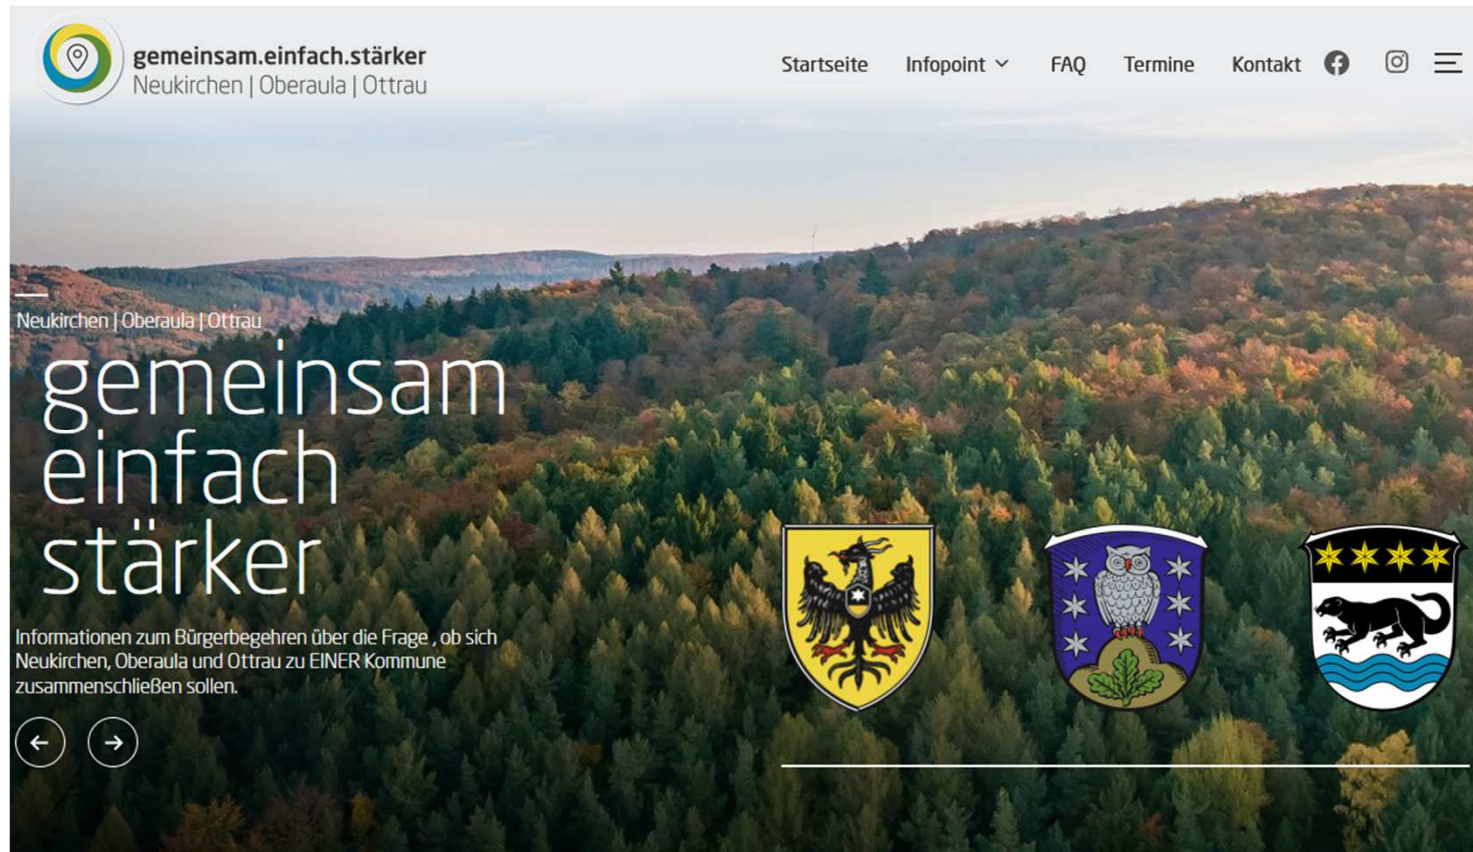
gemeinsam.einfach.stärker
Neukirchen | Oberaula | Ottrau

Startseite Infopoint FAQ Termine Kontakt

Neukirchen | Oberaula | Ottrau

gemeinsam einfach stärker

Informationen zum Bürgerbegehren über die Frage , ob sich Neukirchen, Oberaula und Ottrau zu EINER Kommune zusammenschließen sollen.